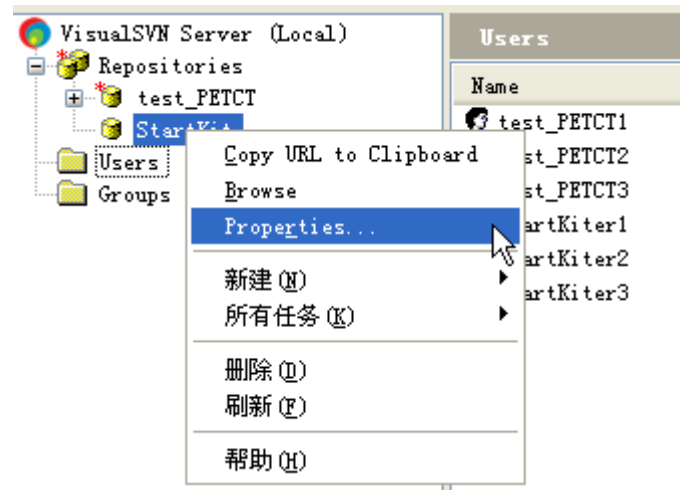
VisualSVN Server (Local)
Repositories
test_PETCT
StartKit
Users
Groups

Users
Name
test_PETCT1
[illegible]st_PETCT2
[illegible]st_PETCT3
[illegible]artKiter1
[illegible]artKiter2
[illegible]artKiter3

Copy URL to Clipboard
Browse
Properties...
新建 (N)
所有任务 (K)
删除 (D)
刷新 (F)
帮助 (H)